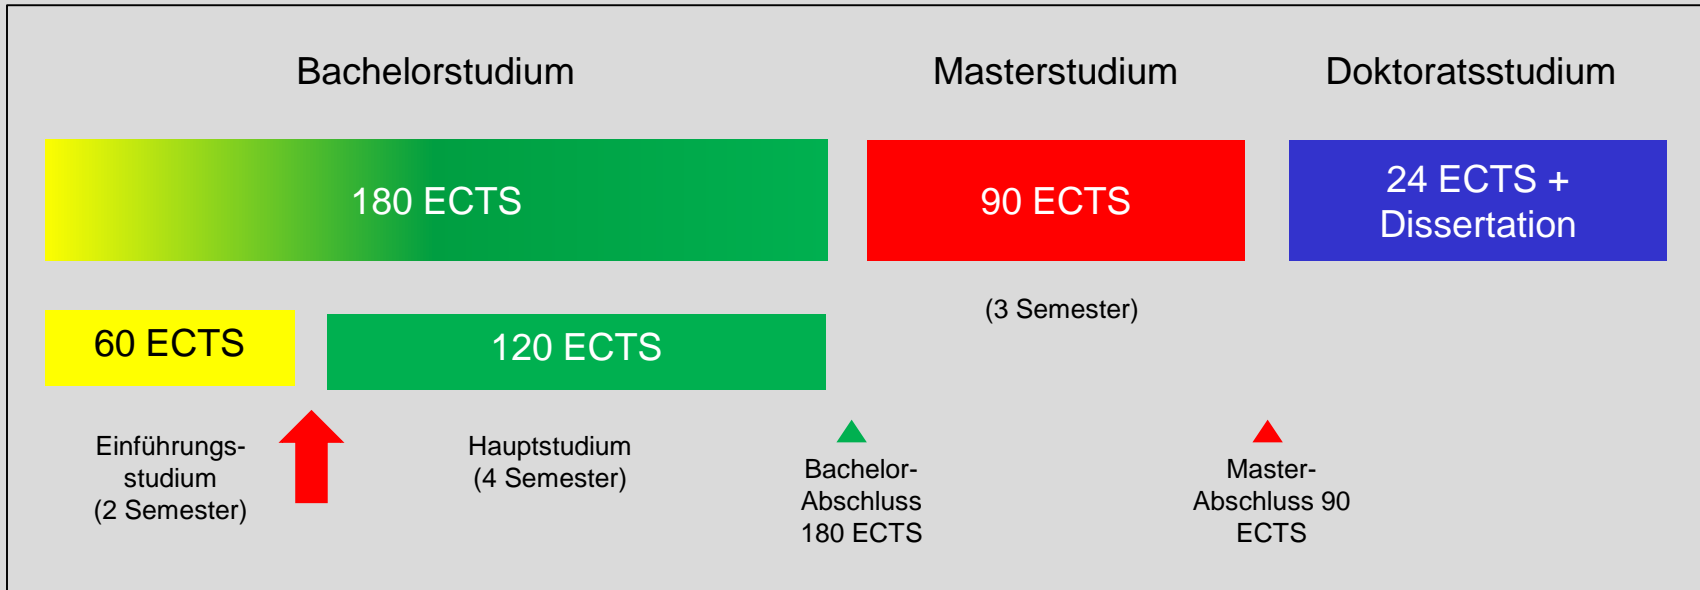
Bachelorstudium

Masterstudium

Doktoratsstudium

180 ECTS

90 ECTS

24 ECTS + Dissertation

(3 Semester)

60 ECTS

120 ECTS

Einführungsstudium (2 Semester)

Hauptstudium (4 Semester)

Bachelor-Abschluss 180 ECTS

Master-Abschluss 90 ECTS